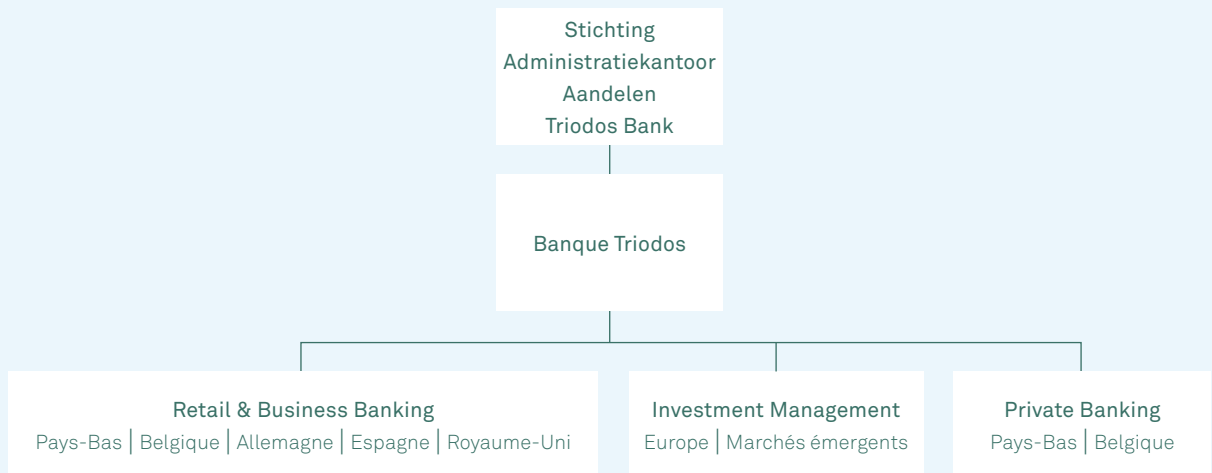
Stichting
Administratiekantoor
Aandelen
Triodos Bank

Banque Triodos

Retail & Business Banking
Pays-Bas | Belgique | Allemagne | Espagne | Royaume-Uni

Investment Management
Europe | Marchés émergents

Private Banking
Pays-Bas | Belgique